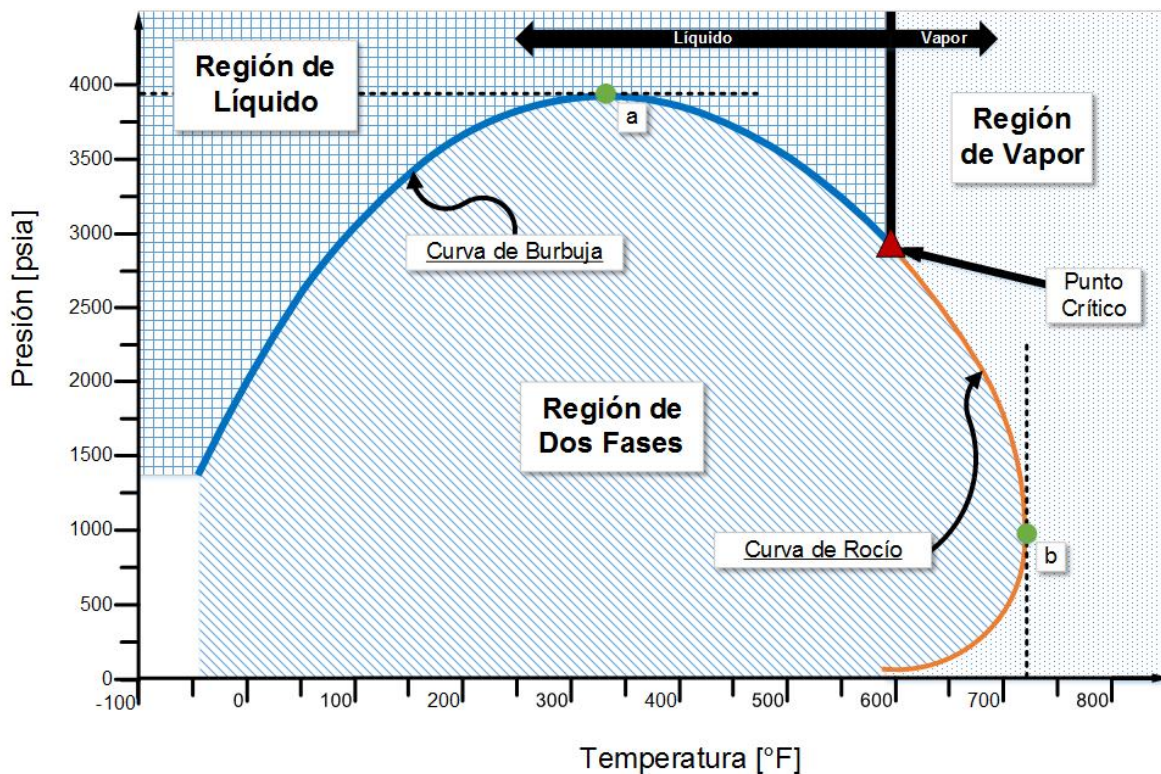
Líquido

Vapor

Región de Líquido

Región de Vapor

a

Curva de Burbuja

Punto Crítico

Región de Dos Fases

Curva de Rocío

b

Presión [psia]

4000
3500
3000
2500
2000
1500
1000
500
0

-100
0
100
200
300
400
500
600
700
800

Temperatura [°F]